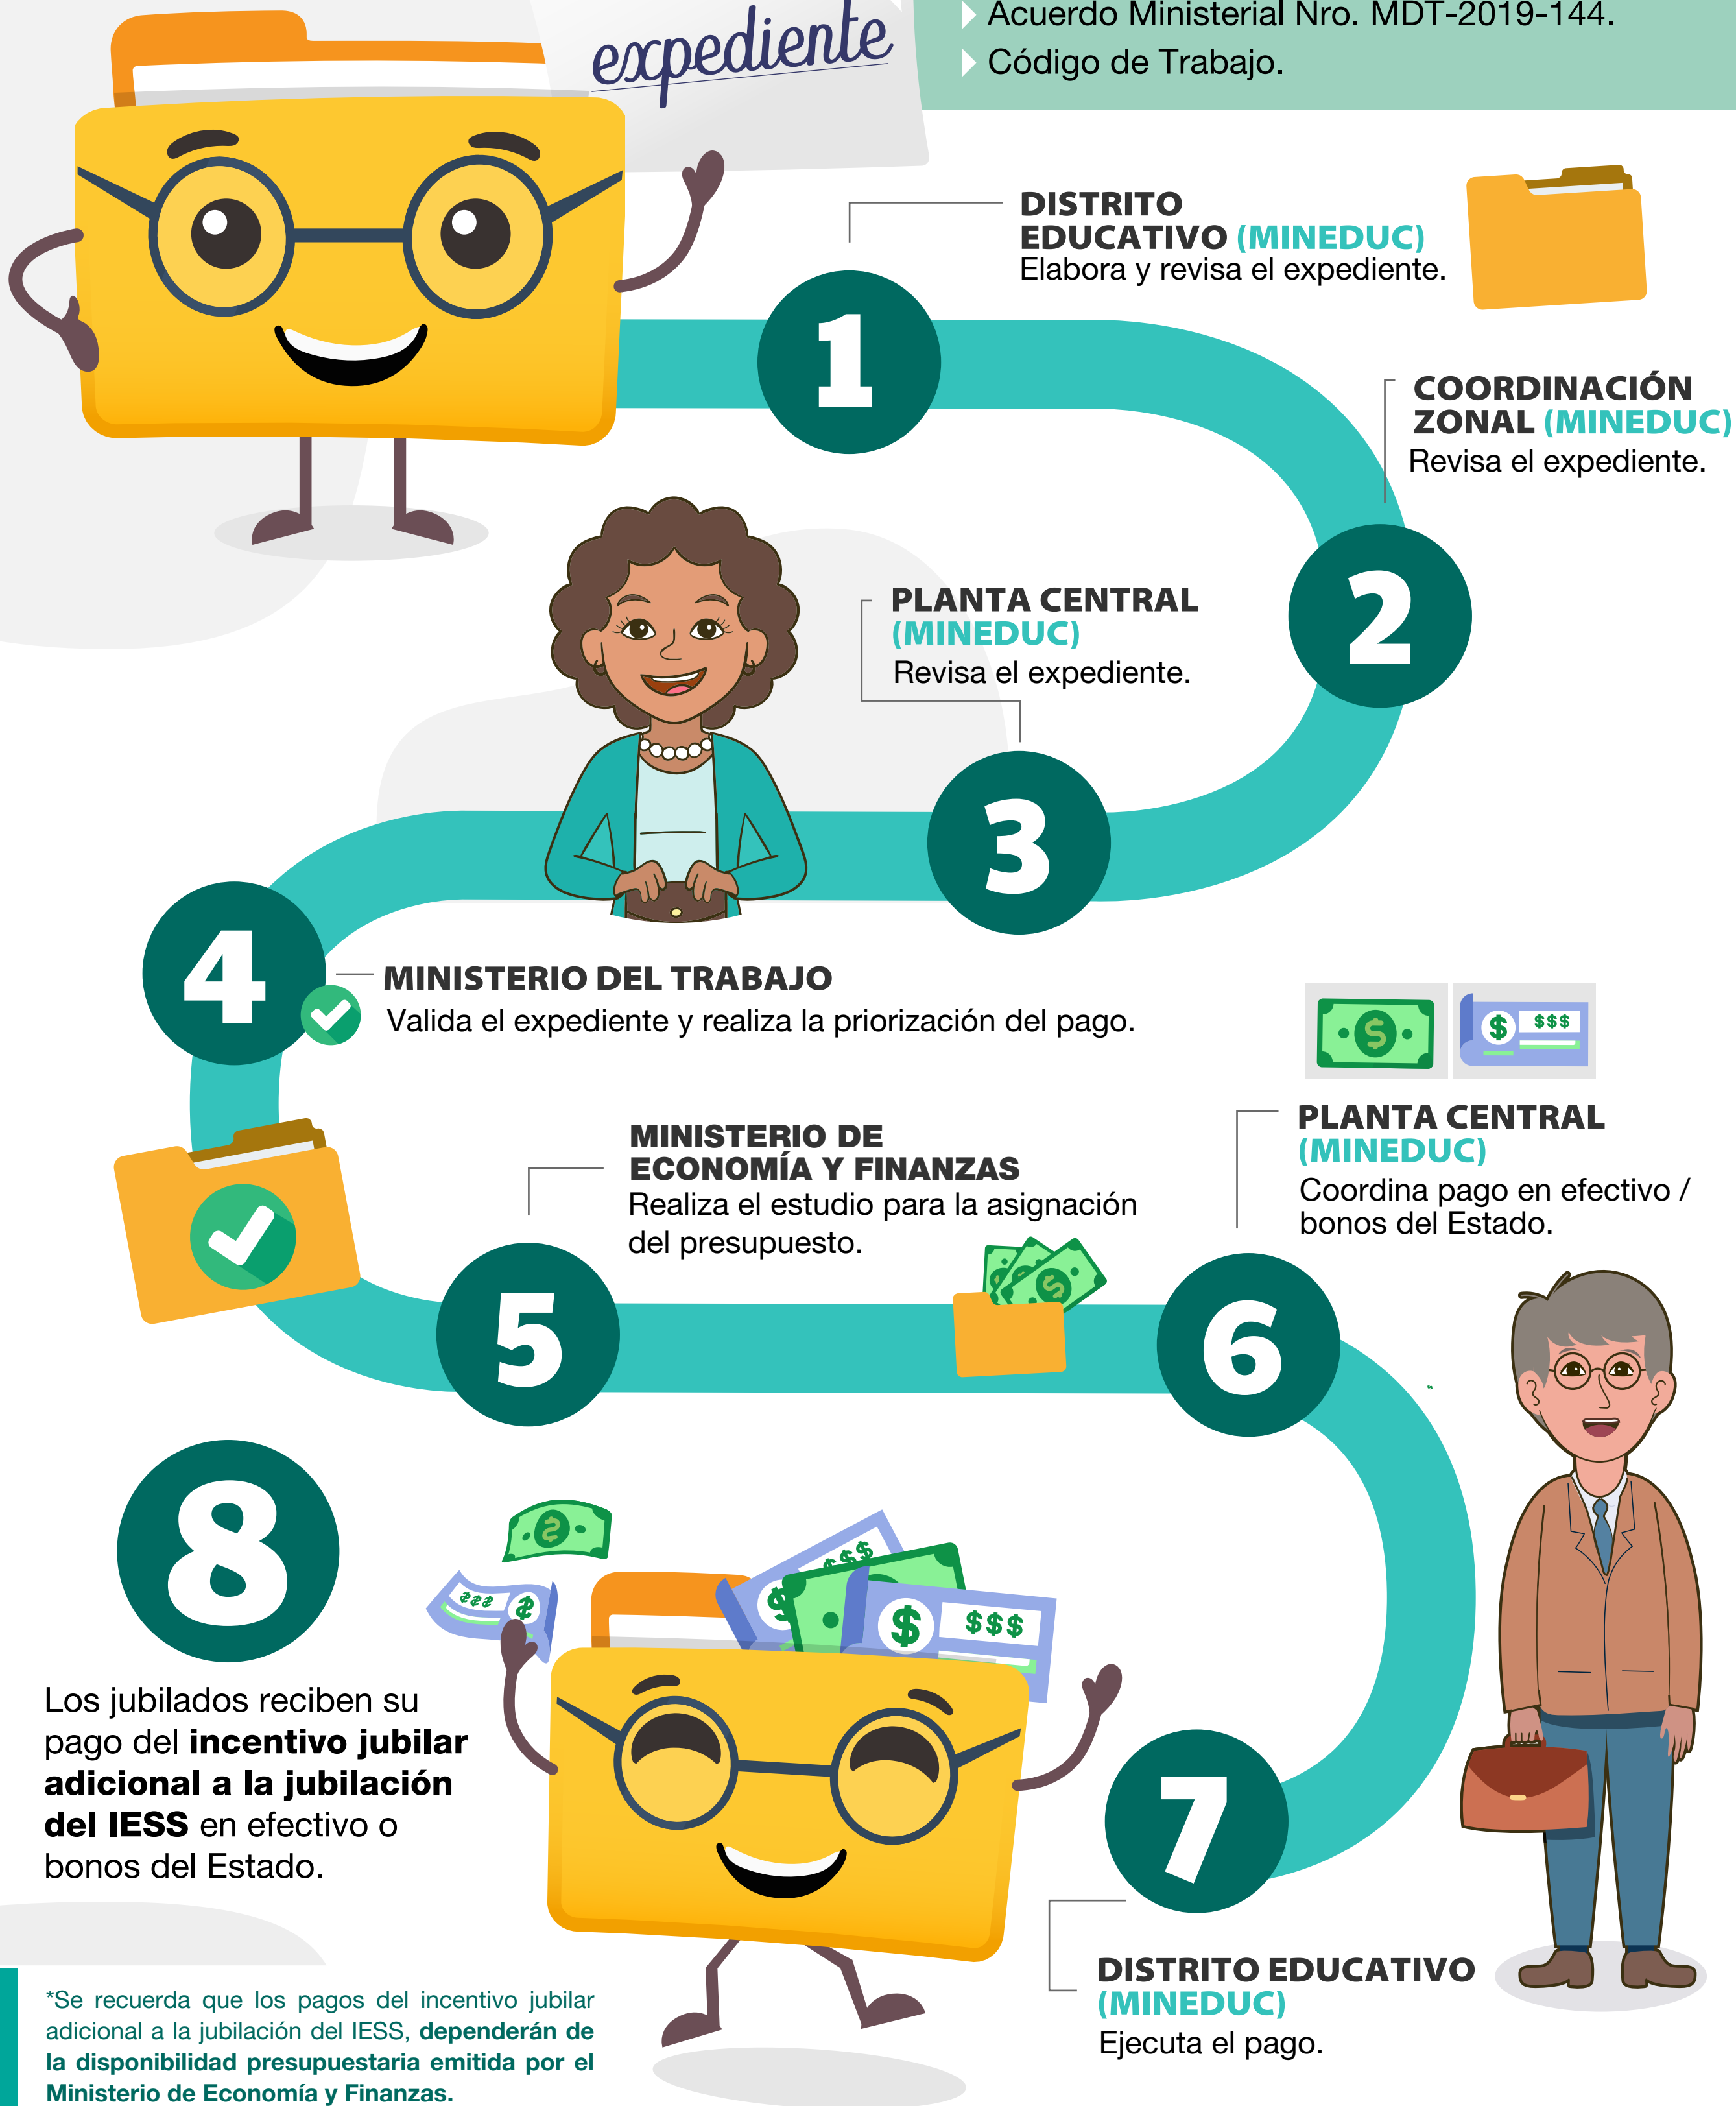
expediente

Acuerdo Ministerial Nro. MDT-2019-144.
Código de Trabajo.

1

DISTRITO EDUCATIVO (MINEDUC)
Elabora y revisa el expediente.

2

COORDINACIÓN ZONAL (MINEDUC)
Revisa el expediente.

3

PLANTA CENTRAL (MINEDUC)
Revisa el expediente.

4

MINISTERIO DEL TRABAJO
Valida el expediente y realiza la priorización del pago.

5

MINISTERIO DE ECONOMÍA Y FINANZAS
Realiza el estudio para la asignación del presupuesto.

6

$ $$$

PLANTA CENTRAL (MINEDUC)
Coordina pago en efectivo / bonos del Estado.

7

DISTRITO EDUCATIVO (MINEDUC)
Ejecuta el pago.

8

Los jubilados reciben su pago del **incentivo jubilar adicional a la jubilación del IESS** en efectivo o bonos del Estado.

$$$ $ $ $$$

*Se recuerda que los pagos del incentivo jubilar adicional a la jubilación del IESS, **dependerán de la disponibilidad presupuestaria emitida por el Ministerio de Economía y Finanzas.**